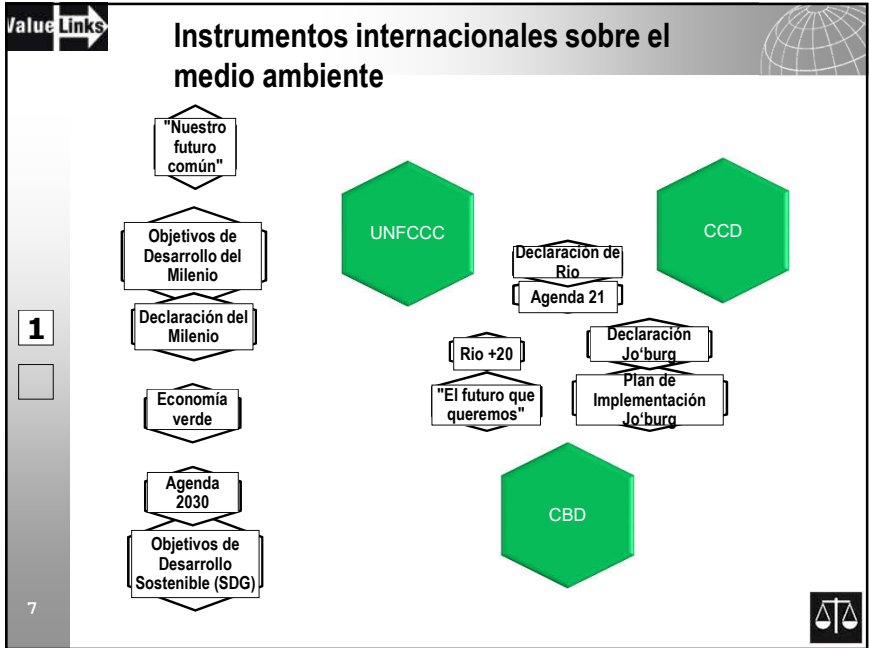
Value Links

Instrumentos internacionales sobre el medio ambiente

"Nuestro futuro común"

Objetivos de Desarrollo del Milenio

Declaración del Milenio

Economía verde

Agenda 2030

Objetivos de Desarrollo Sostenible (SDG)

UNFCCC

CCD

Declaración de Rio

Agenda 21

Rio +20

"El futuro que queremos"

Declaración Jo'burg

Plan de Implementación Jo'burg

CBD

1

7